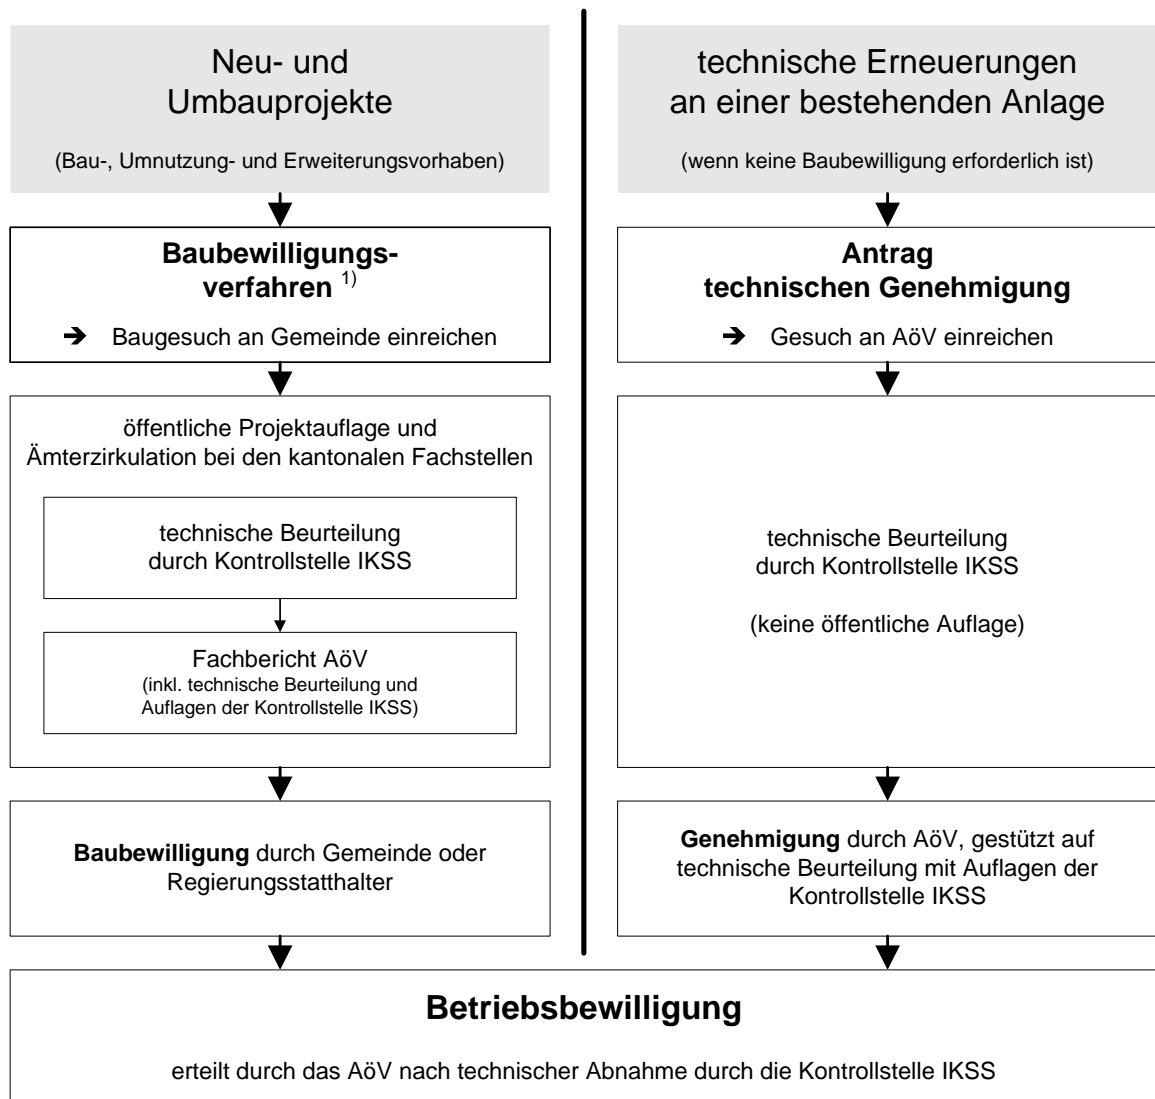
Neu- und Umbauprojekte

(Bau-, Umnutzung- und Erweiterungsvorhaben)

**Baubewilligungsverfahren** $^{1)}$

➔ Baugesuch an Gemeinde einreichen

öffentliche Projektauflage und Ämterzirkulation bei den kantonalen Fachstellen

technische Beurteilung durch Kontrollstelle IKSS

Fachbericht AöV
(inkl. technische Beurteilung und Auflagen der Kontrollstelle IKSS)

**Baubewilligung** durch Gemeinde oder Regierungsstatthalter

technische Erneuerungen an einer bestehenden Anlage

(wenn keine Baubewilligung erforderlich ist)

**Antrag technischen Genehmigung**

➔ Gesuch an AöV einreichen

technische Beurteilung durch Kontrollstelle IKSS

(keine öffentliche Auflage)

**Genehmigung** durch AöV, gestützt auf technische Beurteilung mit Auflagen der Kontrollstelle IKSS

**Betriebsbewilligung**

erteilt durch das AöV nach technischer Abnahme durch die Kontrollstelle IKSS